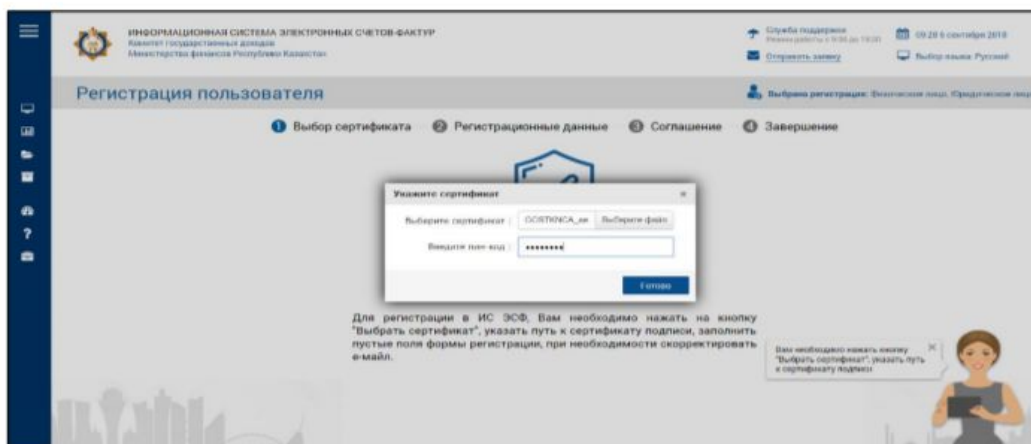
ИНФОРМАЦИОННАЯ СИСТЕМА ЭЛЕКТРОННЫХ СЧЕТОВ-ФАКТУР
Комитет государственных доходов
Министерства финансов Республики Казахстан

Служба поддержки
Режим работы с 9:00 до 18:00
Отправить заявку

09:28 6 сентября 2018
Выбор языка: Русский

Регистрация пользователя

Выбрано регистрация: Физическое лицо, Юридическое лицо

1 Выбор сертификата 2 Регистрационные данные 3 Соглашение 4 Завершение

Укажите сертификат ×

Выберите сертификат : GOSTKNCA_ee Выберите файл

Введите пин-код : ••••••••

Готово

Для регистрации в ИС ЭСФ, Вам необходимо нажать на кнопку "Выбрать сертификат", указать путь к сертификату подписи, заполнить пустые поля формы регистрации, при необходимости скорректировать е-майл.

Вам необходимо нажать кнопку "Выбрать сертификат", указать путь к сертификату подписи ×